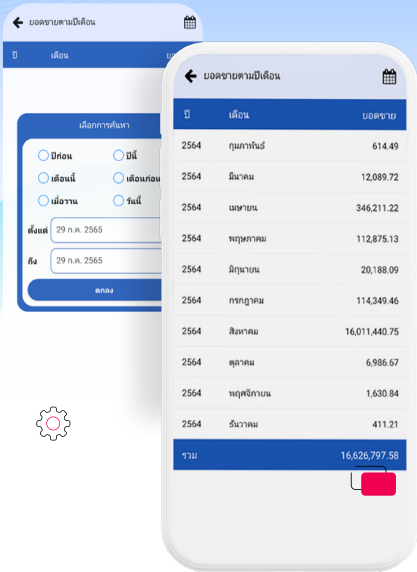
ยอดขายตามปีเดือน

ปี
เดือน
ยอ

เลือกการค้นหา
ปีก่อน
ปีนี้
เดือนนี้
เดือนก่อน
เมื่อวาน
วันนี้
ตั้งแต่ 29 ก.ค. 2565
ถึง 29 ก.ค. 2565
ตกลง

ยอดขายตามปีเดือน

| ปี | เดือน | ยอดขาย |
|---|---|---|
| 2564 | กุมภาพันธ์ | 614.49 |
| 2564 | มีนาคม | 12,089.72 |
| 2564 | เมษายน | 346,211.22 |
| 2564 | พฤษภาคม | 112,875.13 |
| 2564 | มิถุนายน | 20,188.09 |
| 2564 | กรกฎาคม | 114,349.46 |
| 2564 | สิงหาคม | 16,011,440.75 |
| 2564 | ตุลาคม | 6,986.67 |
| 2564 | พฤศจิกายน | 1,630.84 |
| 2564 | ธันวาคม | 411.21 |
| รวม | | 16,626,797.58 |